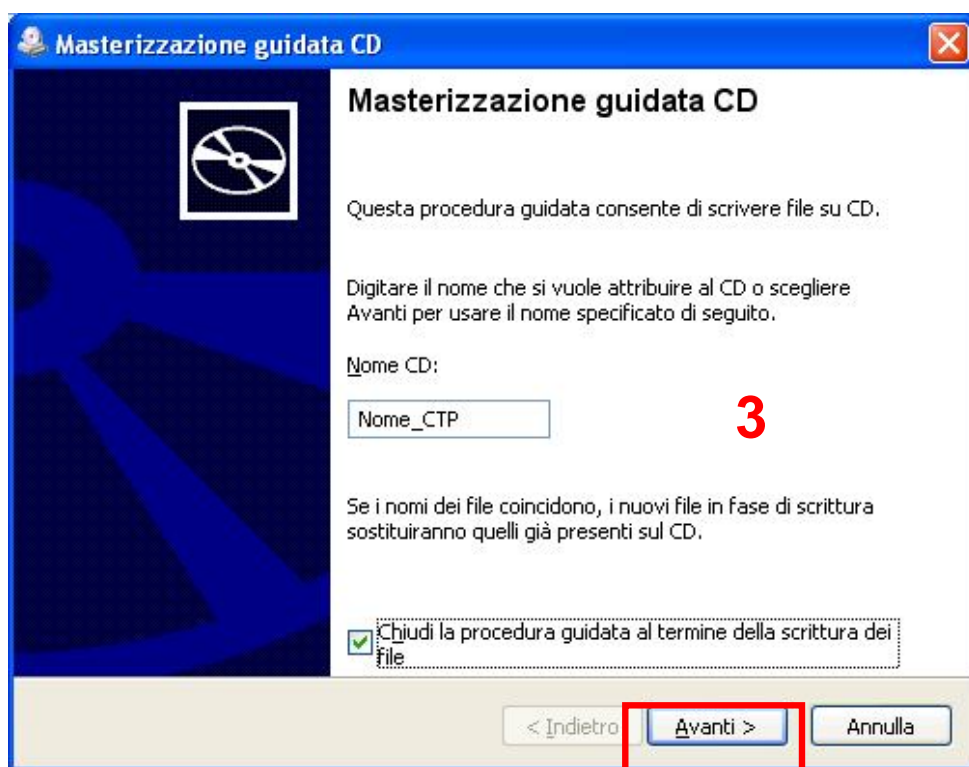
Masterizzazione guidata CD

Masterizzazione guidata CD

Questa procedura guidata consente di scrivere file su CD.

Digitare il nome che si vuole attribuire al CD o scegliere Avanti per usare il nome specificato di seguito.

Nome CD:

Nome_CTP

3

Se i nomi dei file coincidono, i nuovi file in fase di scrittura sostituiranno quelli già presenti sul CD.

Chiudi la procedura guidata al termine della scrittura dei file

< Indietro

Avanti >

Annulla